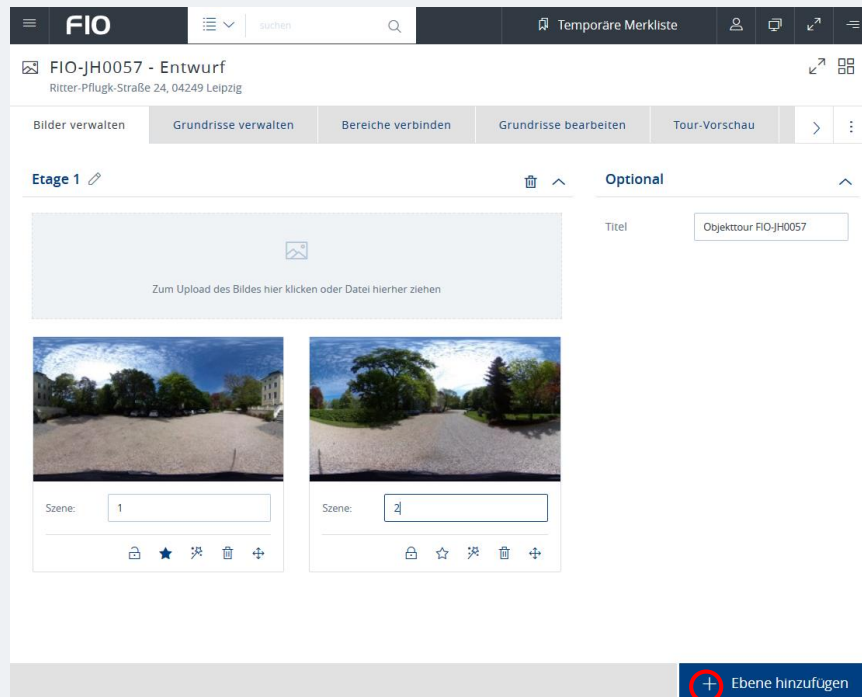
FIO

suchen

Temporäre Merkliste

FIO-JH0057 - Entwurf
Ritter-Pflugk-Straße 24, 04249 Leipzig

Bilder verwalten | Grundrisse verwalten | Bereiche verbinden | Grundrisse bearbeiten | Tour-Vorschau

Etage 1

Zum Upload des Bildes hier klicken oder Datei hierher ziehen

Szene: 1

Szene: 2

Optional

Titel Objekttour FIO-JH0057

+ Ebene hinzufügen